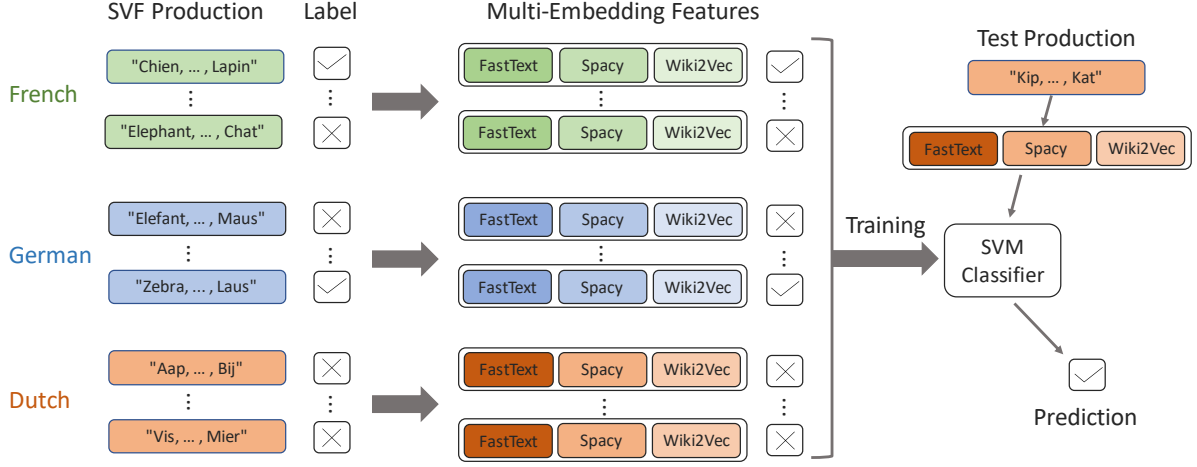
SVF Production

Label

Multi-Embedding Features

Test Production

French

"Chien, ... , Lapin"

⋮

"Elephant, ... , Chat"

FastText Spacy Wiki2Vec

⋮

FastText Spacy Wiki2Vec

"Kip, ... , Kat"

FastText Spacy Wiki2Vec

German

"Elefant, ... , Maus"

⋮

"Zebra, ... , Laus"

FastText Spacy Wiki2Vec

⋮

FastText Spacy Wiki2Vec

Training

SVM Classifier

Dutch

"Aap, ... , Bij"

⋮

"Vis, ... , Mier"

FastText Spacy Wiki2Vec

⋮

FastText Spacy Wiki2Vec

Prediction